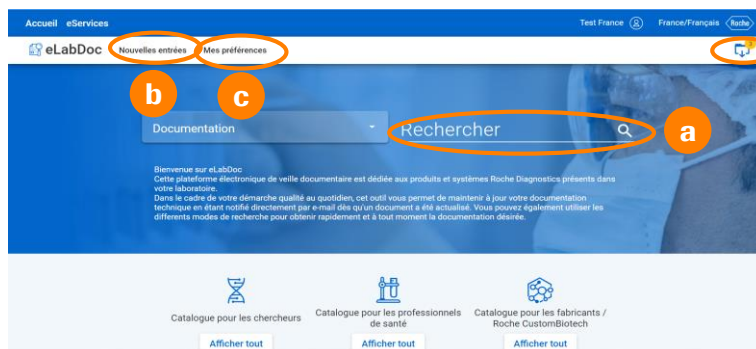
Accueil eServices

Test France France/Français Roche

eLabDoc Nouvelles entrées Mes préférences

b c

Documentation

Rechercher

a

Bienvenue sur eLabDoc
Cette plateforme électronique de veille documentaire est dédiée aux produits et systèmes Roche Diagnostics présents dans votre laboratoire.
Dans le cadre de votre démarche qualité au quotidien, cet outil vous permet de maintenir à jour votre documentation technique en étant notifié directement par e-mail dès qu'un document a été actualisé. Vous pouvez également utiliser les différents modes de recherche pour obtenir rapidement et à tout moment la documentation désirée.

Catalogue pour les chercheurs

Afficher tout

Catalogue pour les professionnels de santé

Afficher tout

Catalogue pour les fabricants / Roche CustomBiotech

Afficher tout